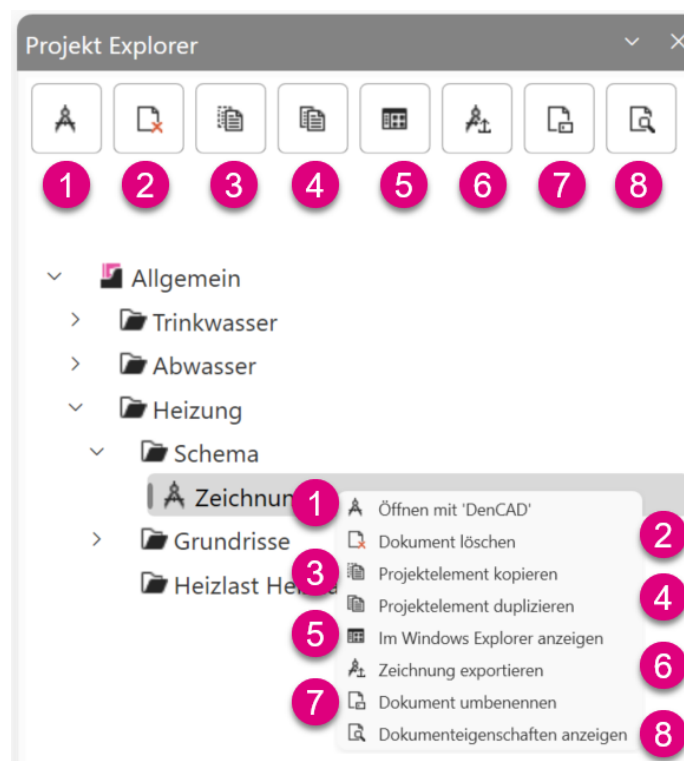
Projekt Explorer

1 2 3 4 5 6 7 8

Allgemein
Trinkwasser
Abwasser
Heizung
Schema
Zeichnun
Grundrisse
Heizlast Hei

1 Öffnen mit 'DenCAD'
2 Dokument löschen
3 Projektelement kopieren
4 Projektelement duplizieren
5 Im Windows Explorer anzeigen
6 Zeichnung exportieren
7 Dokument umbenennen
8 Dokumenteigenschaften anzeigen